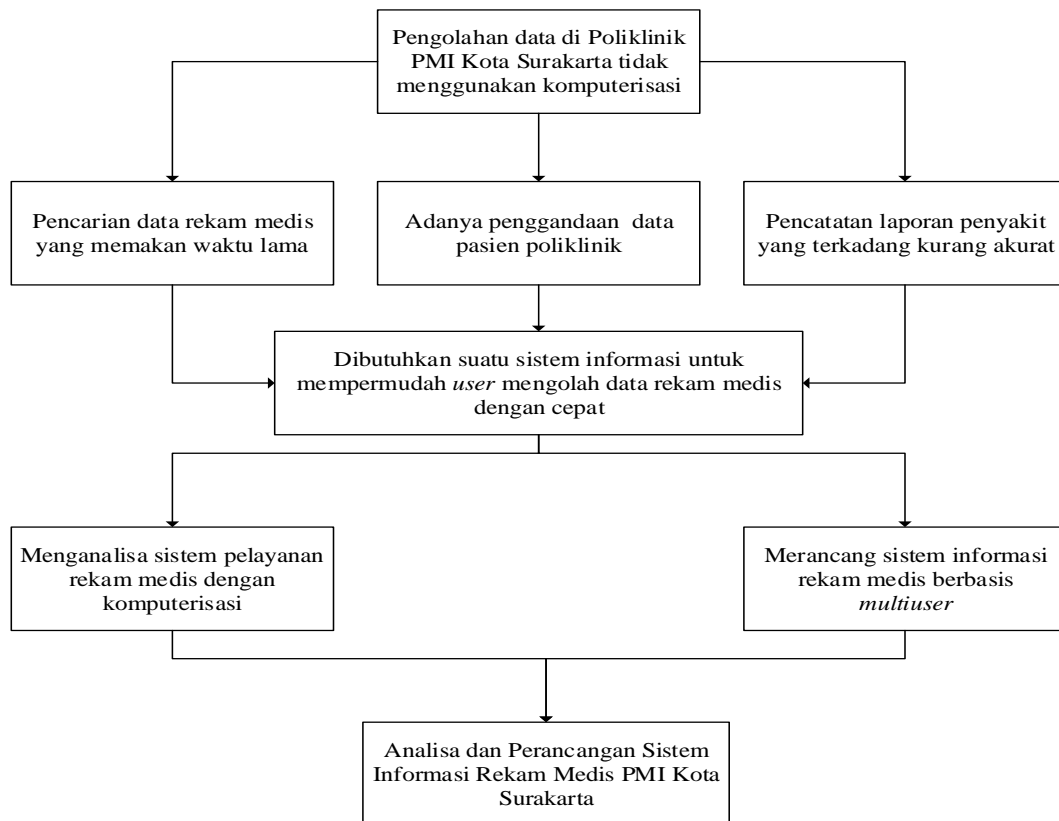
Pengolahan data di Poliklinik PMI Kota Surakarta tidak menggunakan komputerisasi

Pencarian data rekam medis yang memakan waktu lama

Adanya penggandaan data pasien poliklinik

Pencatatan laporan penyakit yang terkadang kurang akurat

Dibutuhkan suatu sistem informasi untuk mempermudah *user* mengolah data rekam medis dengan cepat

Menganalisa sistem pelayanan rekam medis dengan komputerisasi

Merancang sistem informasi rekam medis berbasis *multiuser*

Analisa dan Perancangan Sistem Informasi Rekam Medis PMI Kota Surakarta